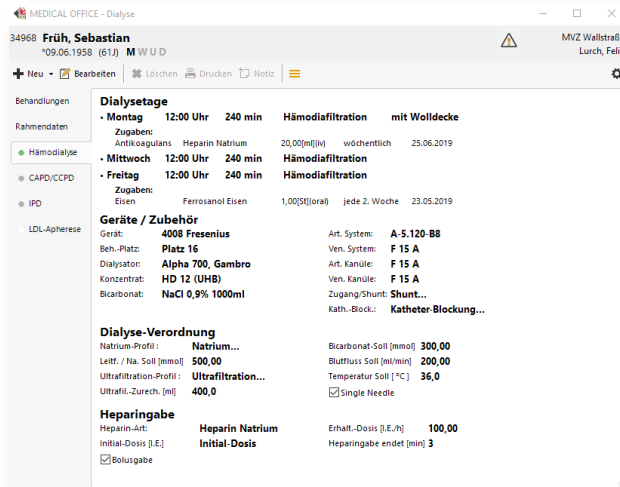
MEDICAL OFFICE - Dialyse

34968 Früh, Sebastian
*09.06.1958 (61J) M W U D

MVZ Wallstraß
Lurch, Feli

Neu Bearbeiten Löschen Drucken Notiz

Behandlungen
Rahmendaten
Hämodialyse
CAPD/CCPD
IPD
LDL-Apherese

Dialysetage

• Montag 12:00 Uhr 240 min Hämodiafiltration mit Wolldecke
Zugaben:
Antikoagulans Heparin Natrium 20,00[ml](iv) wöchentlich 25.06.2019

• Mittwoch 12:00 Uhr 240 min Hämodiafiltration

• Freitag 12:00 Uhr 240 min Hämodiafiltration
Zugaben:
Eisen Ferrosanol Eisen 1,00[St](oral) jede 2. Woche 23.05.2019

Geräte / Zubehör

Gerät: 4008 Fresenius
Beh.-Platz: Platz 16
Dialysator: Alpha 700, Gambro
Konzentrat: HD 12 (UHB)
Bicarbonat: NaCl 0,9% 1000ml

Art. System: A-5.120-B8
Ven. System: F 15 A
Art. Kanüle: F 15 A
Ven. Kanüle: F 15 A
Zugang/Shunt: Shunt...
Kath.-Block.: Katheter-Blockung...

Dialyse-Verordnung

Natrium-Profil : Natrium...
Leitf. / Na. Soll [mmol] 500,00
Ultrafiltration-Profil : Ultrafiltration...
Ultrafil.-Zurech. [ml] 400,0

Bicarbonat-Soll [mmol] 300,00
Blutfluss Soll [ml/min] 200,00
Temperatur Soll [°C] 36,0
Single Needle

Heparingabe

Heparin-Art: Heparin Natrium
Initial-Dosis [I.E.] Initial-Dosis
Bolusgabe

Erhalt.-Dosis [I.E./h] 100,00
Heparingabe endet [min] 3